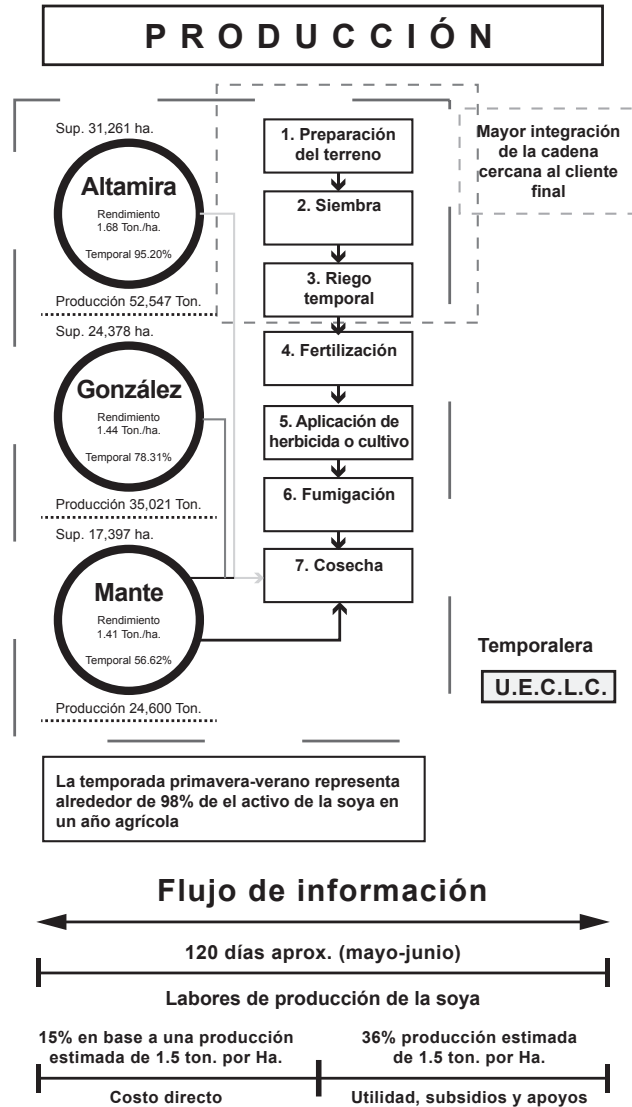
PRODUCCIÓN

Sup. 31,261 ha.

Altamira
Rendimiento 1.68 Ton./ha.
Temporal 95.20%

Producción 52,547 Ton.

Sup. 24,378 ha.

González
Rendimiento 1.44 Ton./ha.
Temporal 78.31%

Producción 35,021 Ton.

Sup. 17,397 ha.

Mante
Rendimiento 1.41 Ton./ha.
Temporal 56.62%

Producción 24,600 Ton.

1. Preparación del terreno
2. Siembra
3. Riego temporal
4. Fertilización
5. Aplicación de herbicida o cultivo
6. Fumigación
7. Cosecha

Mayor integración de la cadena cercana al cliente final

Temporalera

U.E.C.L.C.

La temporada primavera-verano representa alrededor de 98% de el activo de la soya en un año agrícola

Flujo de información

120 días aprox. (mayo-junio)

Labores de producción de la soya

15% en base a una producción estimada de 1.5 ton. por Ha.

36% producción estimada de 1.5 ton. por Ha.

Costo directo

Utilidad, subsidios y apoyos